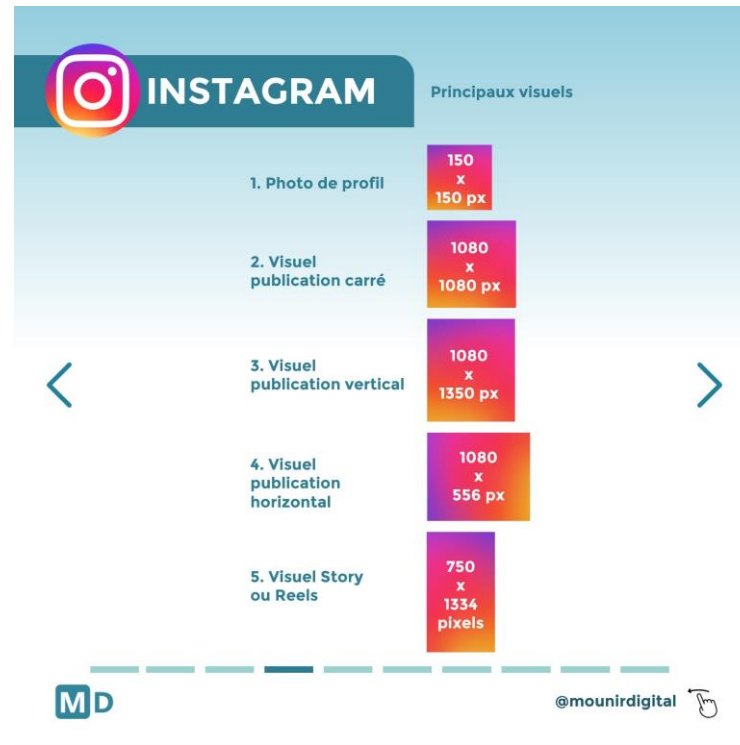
INSTAGRAM

Principaux visuels

1. Photo de profil

150 x 150 px

2. Visuel publication carré

1080 x 1080 px

3. Visuel publication vertical

1080 x 1350 px

4. Visuel publication horizontal

1080 x 556 px

5. Visuel Story ou Reels

750 x 1334 pixels

MD

@mounirdigital